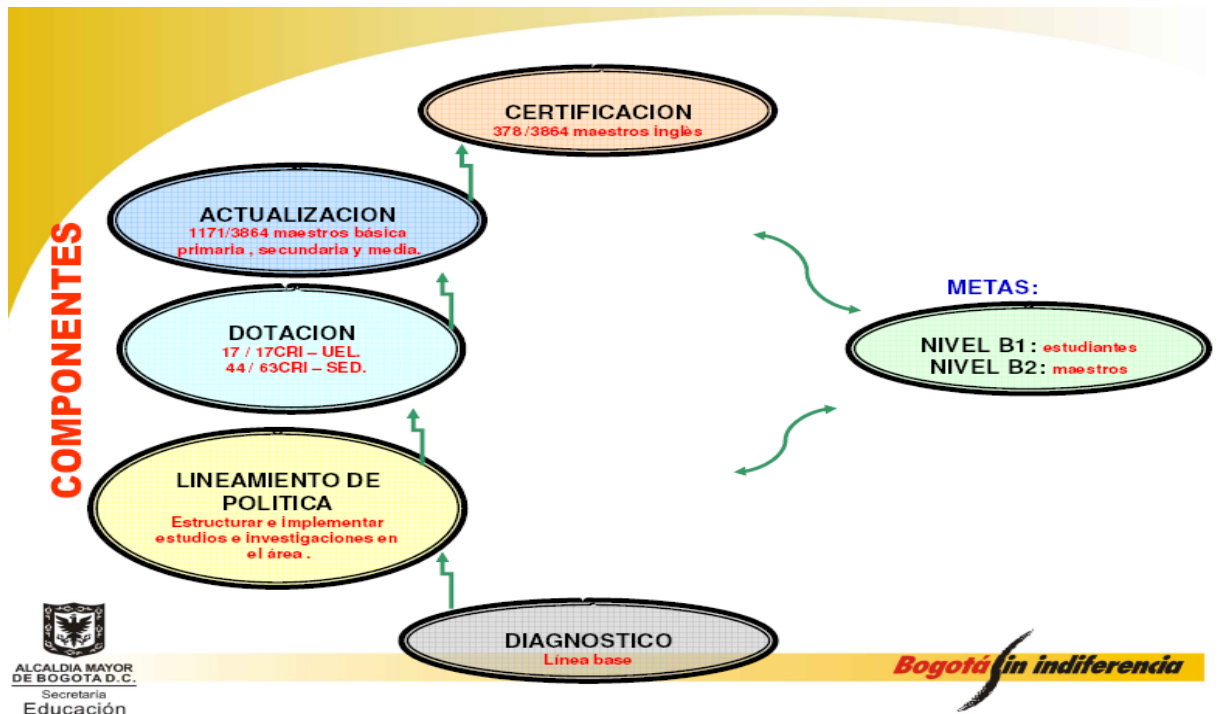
COMPONENTES

CERTIFICACION
378/3864 maestros inglès

ACTUALIZACION
1171/3864 maestros básica primaria , secundaria y media.

DOTACION
17 / 17CRI – UEL.
44 / 63CRI – SED.

LINEAMIENTO DE POLITICA
Estructurar e implementar estudios e investigaciones en el área .

DIAGNOSTICO
Línea base

METAS:
NIVEL B1: estudiantes
NIVEL B2: maestros

ALCALDIA MAYOR DE BOGOTA D.C.
Secretaría
Educación

Bogotá sin indiferencia